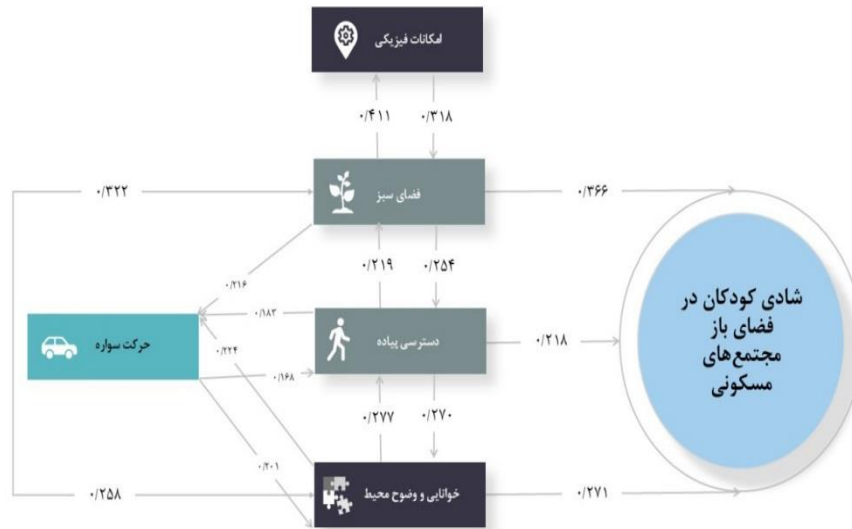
امکانات فیزیکی

۰/۴۱۱
۰/۳۱۸

۰/۳۲۲
فضای سبز
۰/۳۶۶

۰/۲۱۶
۰/۲۱۹
۰/۲۵۴

۰/۱۸۳
حرکت سواره
۰/۲۲۴
دسترسی پیاده
۰/۲۱۸
۰/۱۶۸

شادی کودکان در فضای باز مجتمع‌های مسکونی

۰/۲۷۷
۰/۲۷۰

۰/۲۰۱

۰/۲۵۸
خوانایی و وضوح محیط
۰/۲۷۱